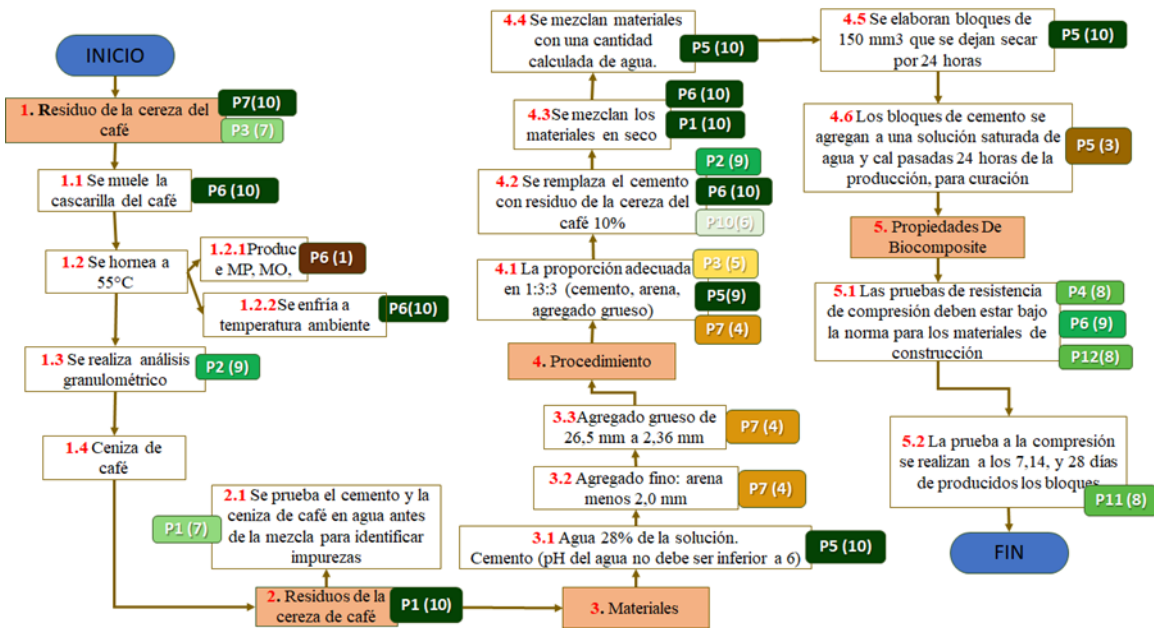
INICIO

1. Residuo de la cereza del café P7(10) P3 (7)

1.1 Se muele la cascarilla del café P6 (10)

1.2 Se hornea a 55°C

1.2.1 Produce MP, MO, P6 (1)

1.2.2 Se enfría a temperatura ambiente P6(10)

1.3 Se realiza análisis granulométrico P2 (9)

1.4 Ceniza de café

2.1 Se prueba el cemento y la ceniza de café en agua antes de la mezcla para identificar impurezas P1 (7)

2. Residuos de la cereza de café P1 (10)

3. Materiales

3.1 Agua 28% de la solución. Cemento (pH del agua no debe ser inferior a 6) P5 (10)

3.2 Agregado fino: arena menos 2,0 mm P7 (4)

3.3 Agregado grueso de 26,5 mm a 2,36 mm P7 (4)

4. Procedimiento

4.1 La proporción adecuada en 1:3:3 (cemento, arena, agregado grueso) P3 (5) P5(9) P7 (4)

4.2 Se remplaza el cemento con residuo de la cereza del café 10% P2 (9) P6 (10) P10(6)

4.3 Se mezclan los materiales en seco P6 (10) P1 (10)

4.4 Se mezclan materiales con una cantidad calculada de agua. P5 (10)

4.5 Se elaboran bloques de 150 mm3 que se dejan secar por 24 horas P5 (10)

4.6 Los bloques de cemento se agregan a una solución saturada de agua y cal pasadas 24 horas de la producción, para curación P5 (3)

5. Propiedades De Biocomposite

5.1 Las pruebas de resistencia de compresión deben estar bajo la norma para los materiales de construcción P4 (8) P6 (9) P12(8)

5.2 La prueba a la compresión se realizan a los 7,14, y 28 días de producidos los bloques P11 (8)

FIN